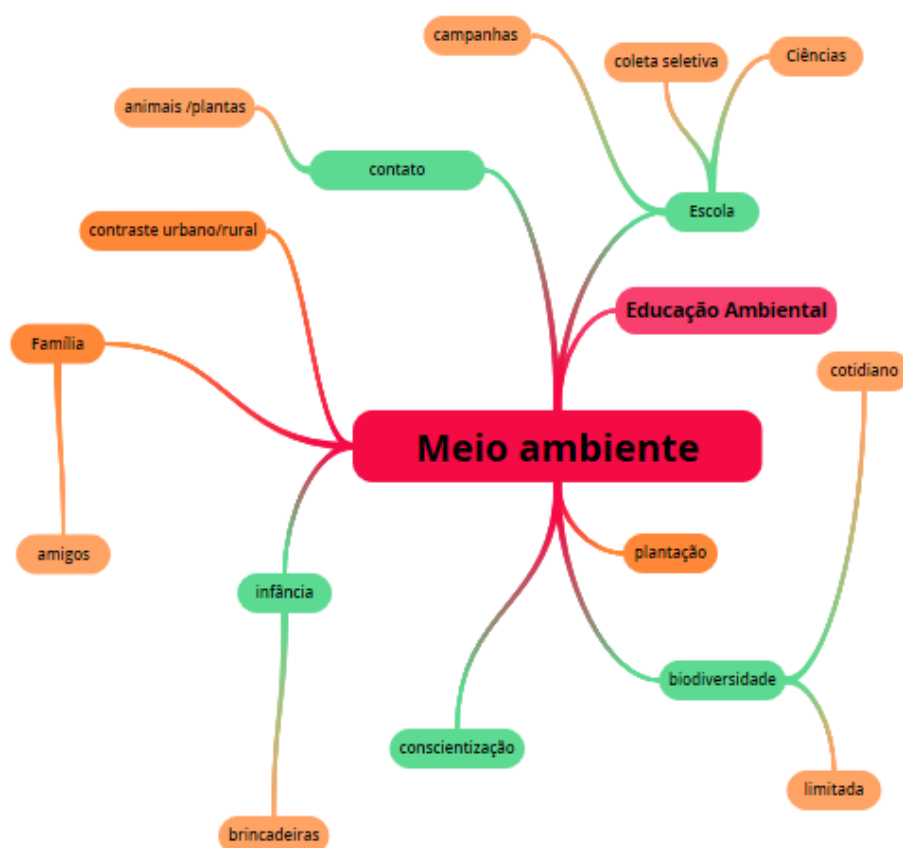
campanhas

coleta seletiva

Ciências

animais /plantas

contato

Escola

contraste urbano/rural

Educação Ambiental

Família

cotidiano

Meio ambiente

amigos

plantação

infância

biodiversidade

conscientização

limitada

brincadeiras